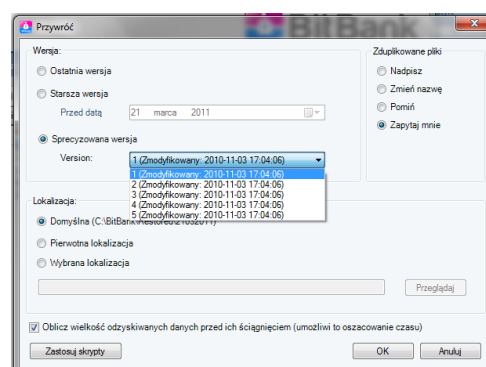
Przywróć

BitBank

Wersja:

Ostatnia wersja

Starsza wersja

Przed datą 21 marca 2011

Sprecyzowana wersja

Version: 1 (Zmodyfikowany: 2010-11-03 17:04:06)

1 (Zmodyfikowany: 2010-11-03 17:04:06)
2 (Zmodyfikowany: 2010-11-03 17:04:06)
3 (Zmodyfikowany: 2010-11-03 17:04:06)
4 (Zmodyfikowany: 2010-11-03 17:04:06)
5 (Zmodyfikowany: 2010-11-03 17:04:06)

Zduplikowane pliki

Nadpisz

Zmień nazwę

Pomiń

Zapytaj mnie

Lokalizacja:

Domyślna (C:\BitBank\Restored\2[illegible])

Pierwotna lokalizacja

Wybrana lokalizacja

Przeglądaj

Oblicz wielkość odzyskiwanych danych przed ich ściągnięciem (umożliwi to oszacowanie czasu)

Zastosuj skrypty

OK

Anuluj